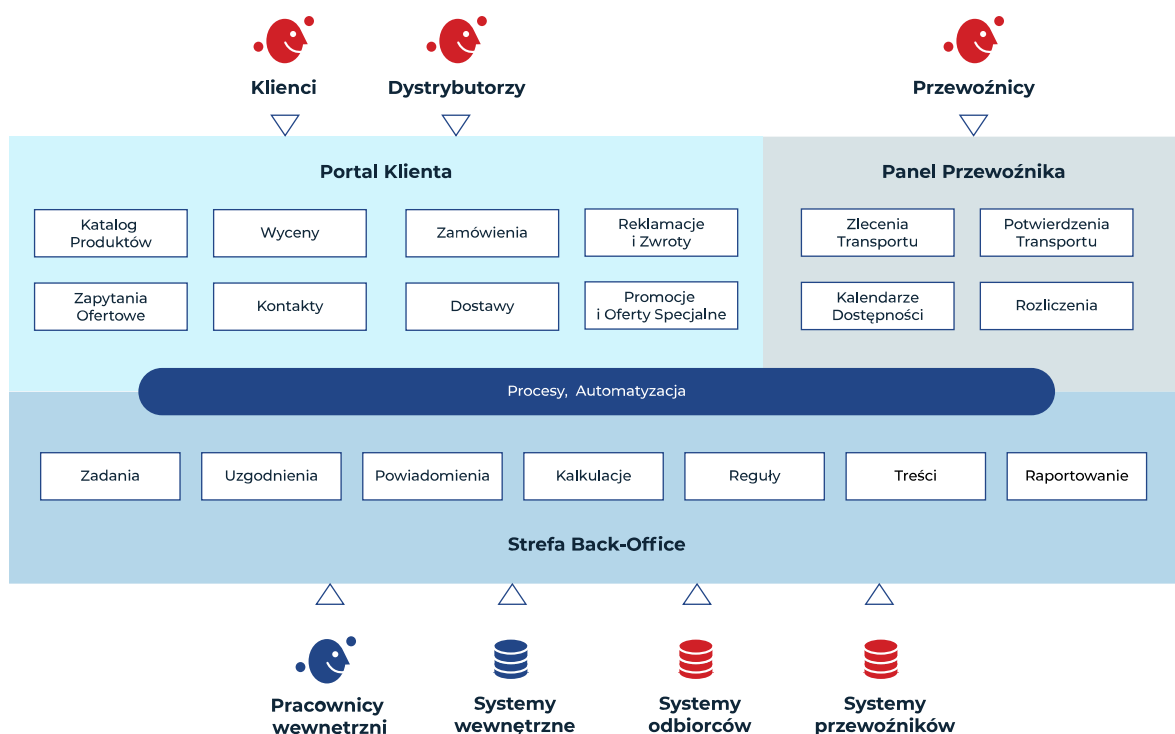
Klienci

Dystrybutorzy

Przewoźnicy

Portal Klienta

Katalog Produktów

Wyceny

Zamówienia

Reklamacje i Zwroty

Zapytania Ofertowe

Kontakty

Dostawy

Promocje i Oferty Specjalne

Panel Przewoźnika

Zlecenia Transportu

Potwierdzenia Transportu

Kalendarze Dostępności

Rozliczenia

Procesy, Automatyzacja

Zadania

Uzgodnienia

Powiadomienia

Kalkulacje

Reguły

Treści

Raportowanie

Strefa Back-Office

Pracownicy wewnętrzni

Systemy wewnętrzne

Systemy odbiorców

Systemy przewoźników